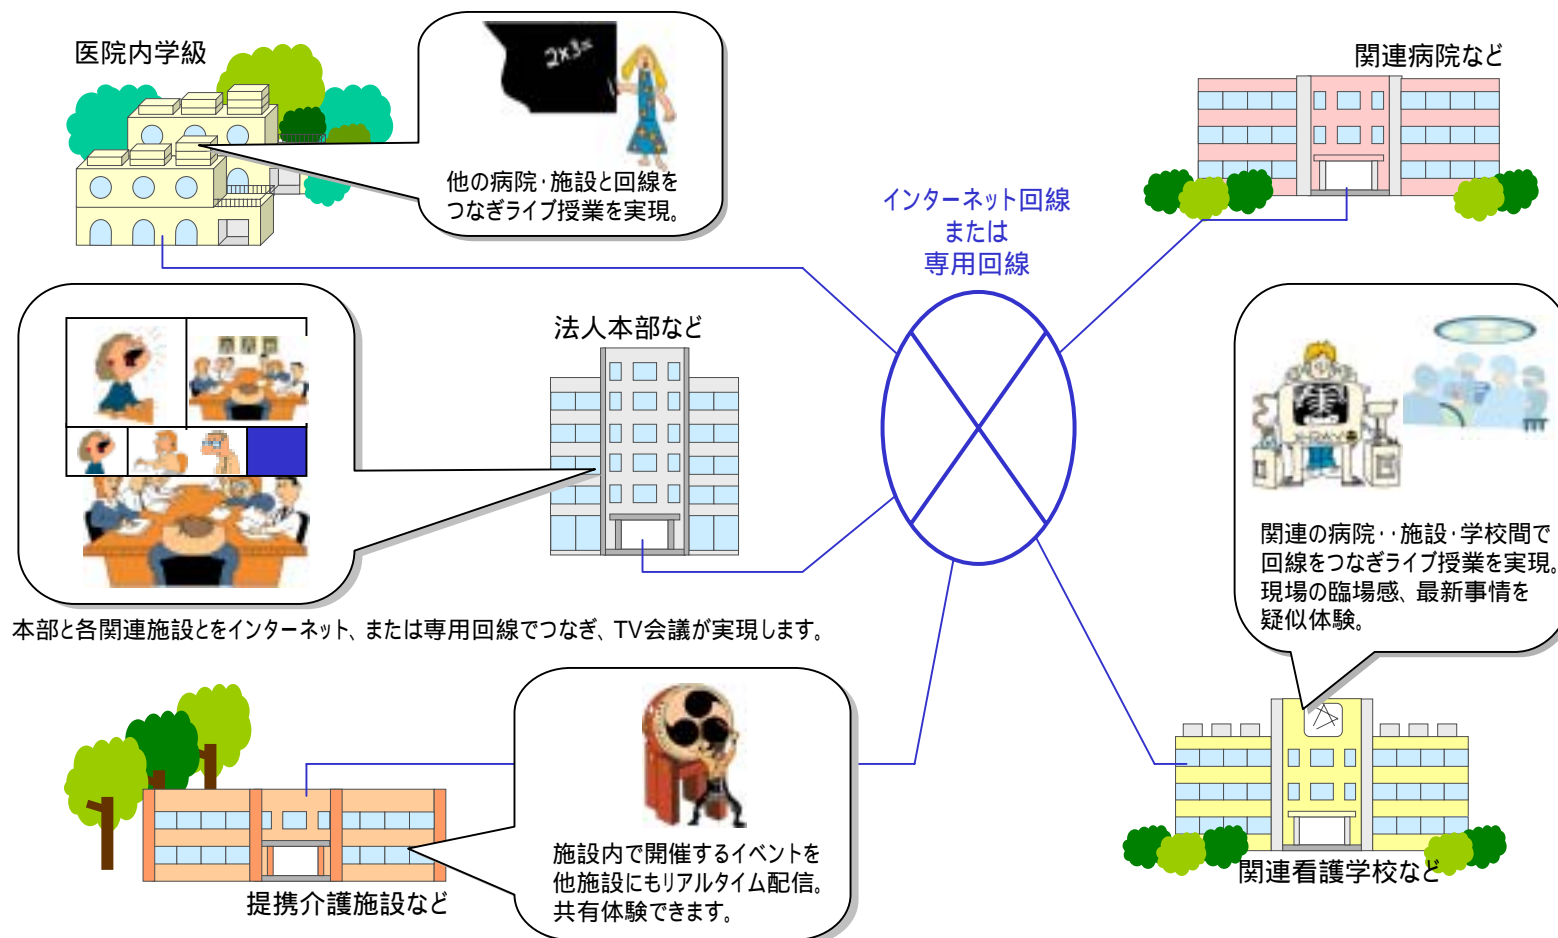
医院内学級

$2\times3=$

他の病院･施設と回線をつなぎライブ授業を実現。

関連病院など

インターネット回線
または
専用回線

法人本部など

本部と各関連施設とをインターネット、または専用回線でつなぎ、TV会議が実現します。

関連の病院･･施設･学校間で回線をつなぎライブ授業を実現。現場の臨場感、最新事情を疑似体験。

施設内で開催するイベントを他施設にもリアルタイム配信。共有体験できます。

提携介護施設など

関連看護学校など